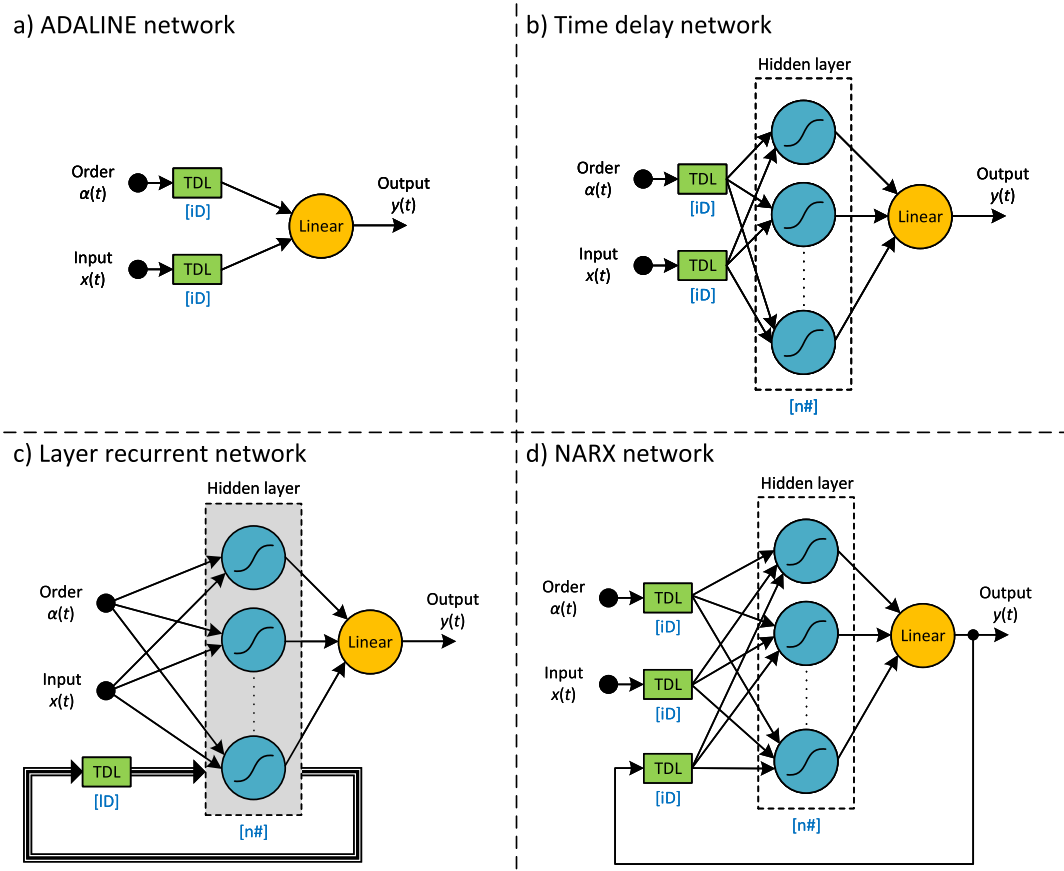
a) ADALINE network

Order $\alpha(t)$

TDL

[iD]

Input $x(t)$

TDL

[iD]

Linear

Output $y(t)$

b) Time delay network

Hidden layer

Order $\alpha(t)$

TDL

[iD]

Input $x(t)$

TDL

[iD]

Linear

Output $y(t)$

[n#]

c) Layer recurrent network

Hidden layer

Order $\alpha(t)$

Input $x(t)$

Linear

Output $y(t)$

TDL

[lD]

[n#]

d) NARX network

Hidden layer

Order $\alpha(t)$

TDL

[iD]

Input $x(t)$

TDL

[iD]

TDL

[iD]

Linear

Output $y(t)$

[n#]